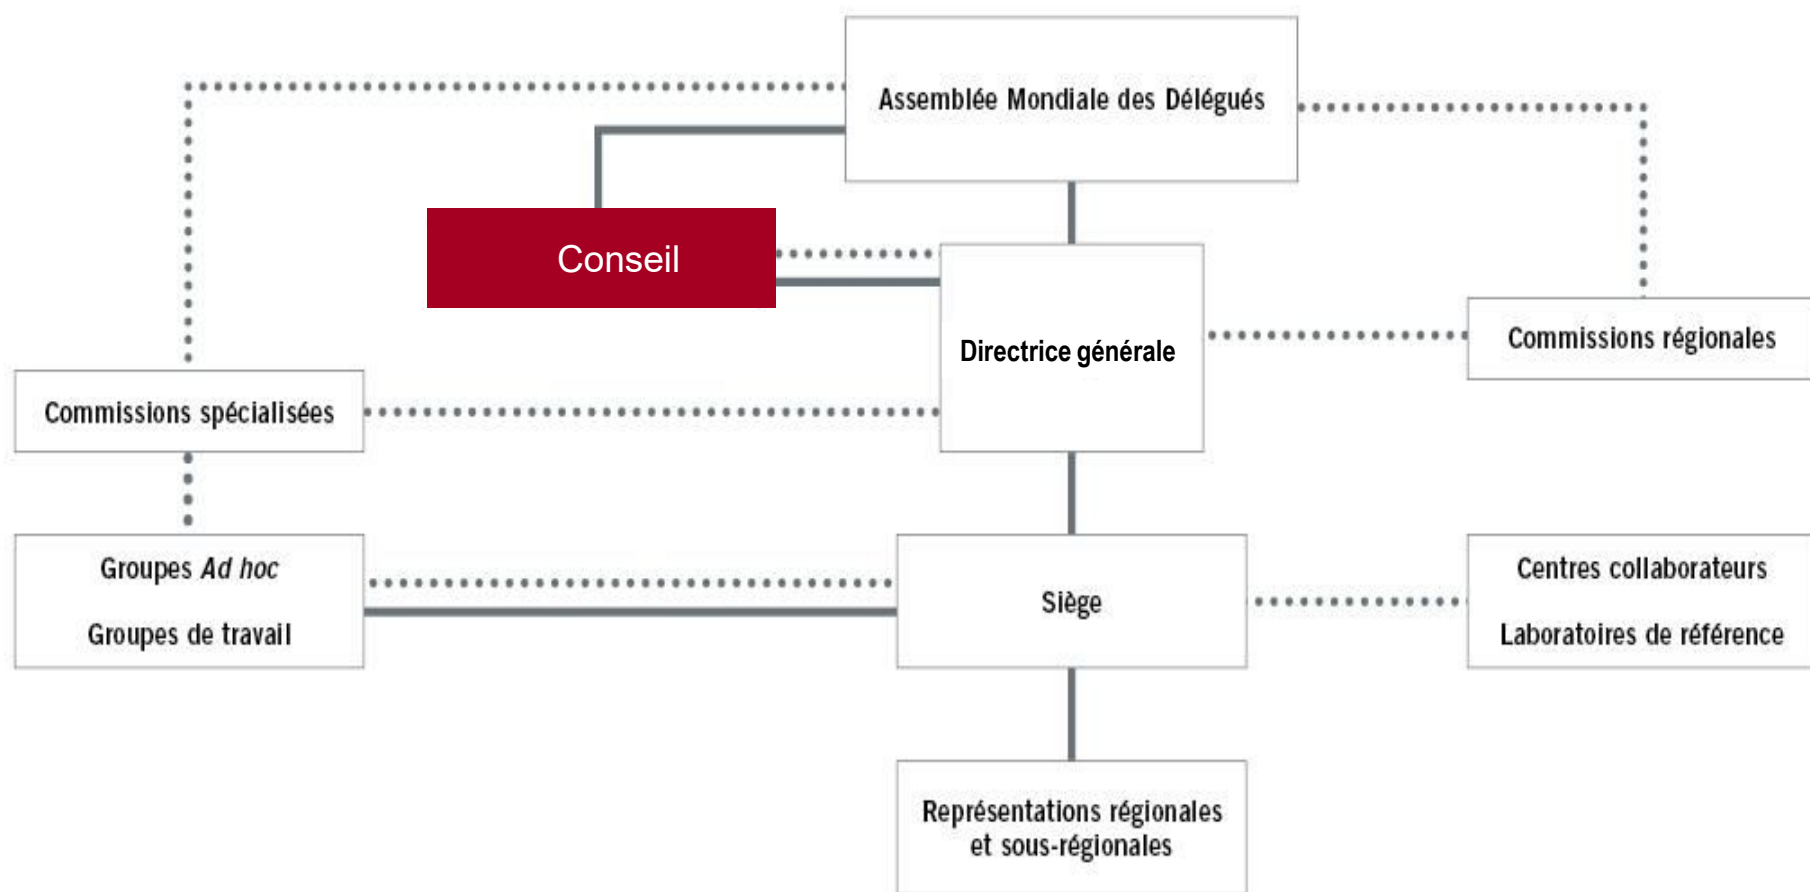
Assemblée Mondiale des Délégués

Conseil

Directrice générale

Commissions régionales

Commissions spécialisées

Groupes *Ad hoc*

Groupes de travail

Siège

Centres collaborateurs

Laboratoires de référence

Représentations régionales et sous-régionales